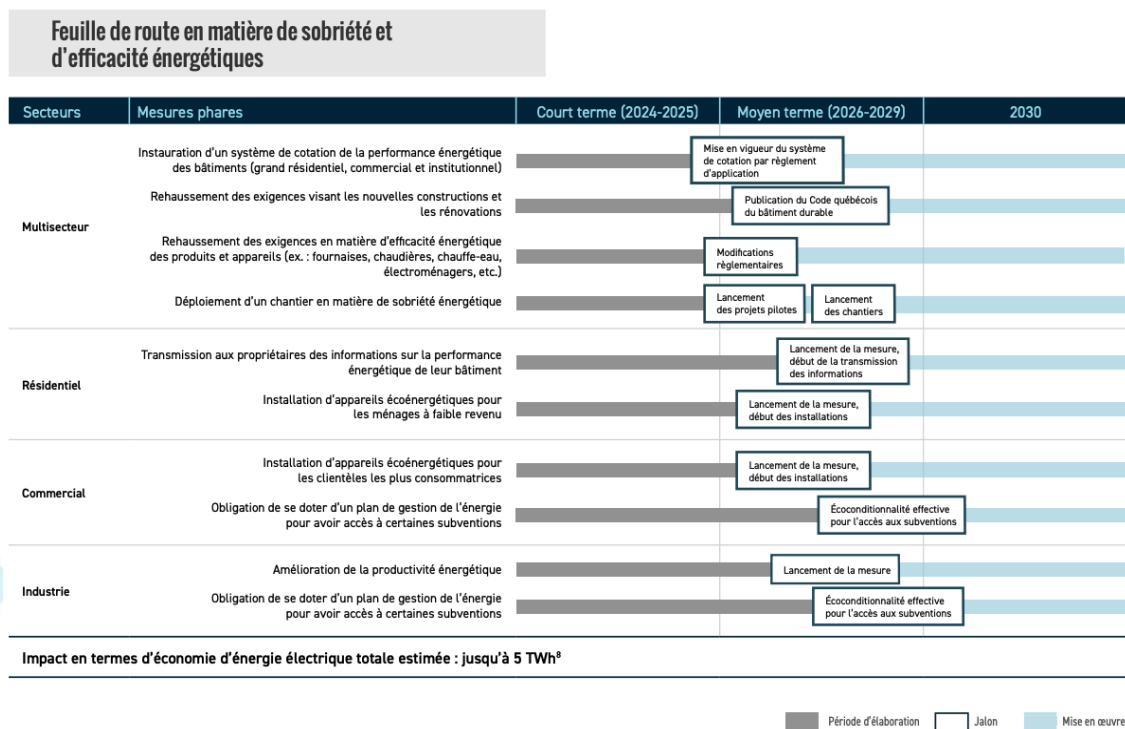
Feuille de route en matière de sobriété et d'efficacité énergétiques

| Secteurs | Mesures phares | Court terme (2024-2025) | Moyen terme (2026-2029) | 2030 |
|---|---|---|---|---|
| Multisecteur | Instauration d'un système de cotation de la performance énergétique des bâtiments (grand résidentiel, commercial et institutionnel) | Mise en vigueur du système de cotation par règlement d'application | | |
| | Rehaussement des exigences visant les nouvelles constructions et les rénovations | | Publication du Code québécois du bâtiment durable | |
| | Rehaussement des exigences en matière d'efficacité énergétique des produits et appareils (ex. : fournaises, chaudières, chauffe-eau, électroménagers, etc.) | | Modifications règlementaires | |
| | Déploiement d'un chantier en matière de sobriété énergétique | | Lancement des projets pilotes; Lancement des chantiers | |
| Résidentiel | Transmission aux propriétaires des informations sur la performance énergétique de leur bâtiment | | Lancement de la mesure, début de la transmission des informations | |
| | Installation d'appareils écoénergétiques pour les ménages à faible revenu | | Lancement de la mesure, début des installations | |
| Commercial | Installation d'appareils écoénergétiques pour les clientèles les plus consommatrices | | Lancement de la mesure, début des installations | |
| | Obligation de se doter d'un plan de gestion de l'énergie pour avoir accès à certaines subventions | | Écoconditionnalité effective pour l'accès aux subventions | |
| Industrie | Amélioration de la productivité énergétique | | Lancement de la mesure | |
| | Obligation de se doter d'un plan de gestion de l'énergie pour avoir accès à certaines subventions | | Écoconditionnalité effective pour l'accès aux subventions | |

Impact en termes d'économie d'énergie électrique totale estimée : jusqu'à 5 TWh$^8$

Période d'élaboration   Jalon   Mise en œuvre